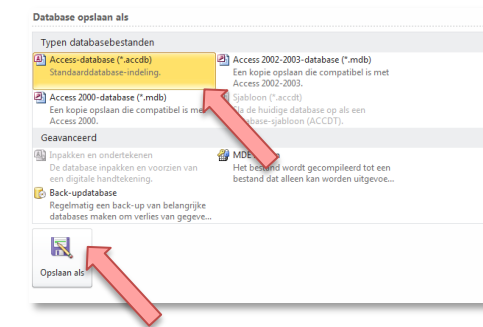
Database opslaan als

Typen databasebestanden

Access-database (*.accdb)
Standaarddatabase-indeling.

Access 2002-2003-database (*.mdb)
Een kopie opslaan die compatibel is met Access 2002-2003.

Access 2000-database (*.mdb)
Een kopie opslaan die compatibel is met Access 2000.

Sjabloon (*.accdt)
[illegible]la de huidige database op als een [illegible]abase-sjabloon (ACCDT).

Geavanceerd

Inpakken en ondertekenen
De database inpakken en voorzien van een digitale handtekening.

MDE
Het bestand wordt gecompileerd tot een bestand dat alleen kan worden uitgevoe...

Back-updatabase
Regelmatig een back-up van belangrijke databases maken om verlies van gegeve...

Opslaan als